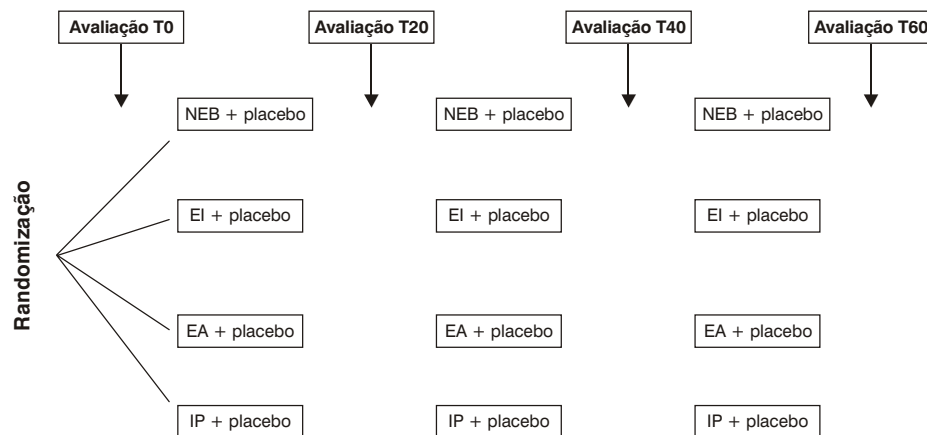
Avaliação T0

Avaliação T20

Avaliação T40

Avaliação T60

Randomização

NEB + placebo

NEB + placebo

NEB + placebo

EI + placebo

EI + placebo

EI + placebo

EA + placebo

EA + placebo

EA + placebo

IP + placebo

IP + placebo

IP + placebo